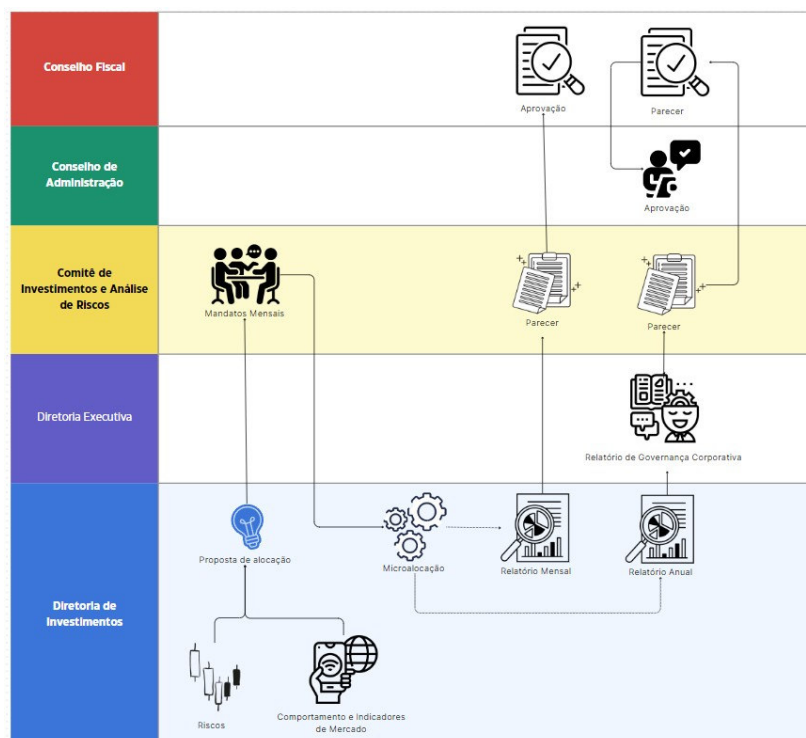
Conselho Fiscal

Conselho de Administração

Comitê de Investimentos e Análise de Riscos

Diretoria Executiva

Diretoria de Investimentos

Aprovação

Parecer

Aprovação

Mandatos Mensais

Parecer

Parecer

Relatório de Governança Corporativa

Proposta de alocação

Microalocação

Relatório Mensal

Relatório Anual

Riscos

Comportamento e Indicadores de Mercado